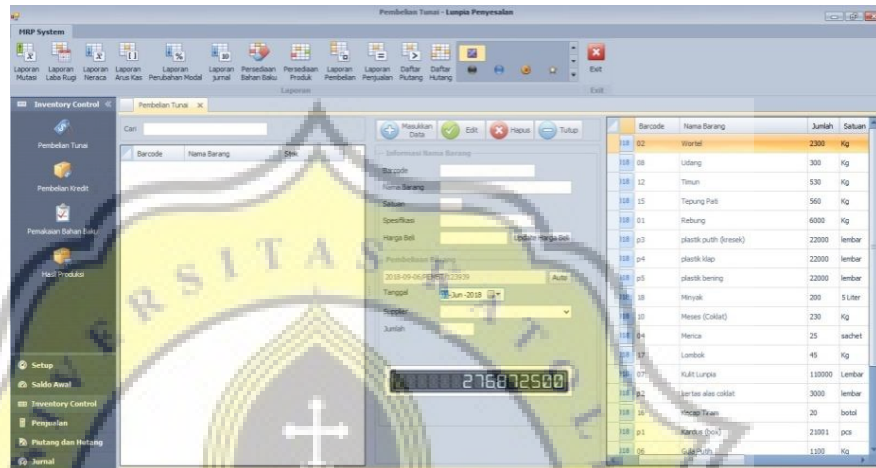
Pembelian Tunai - Lumpia Penyesalan

MRP System

Laporan Mutasi | Laporan Laba Rugi | Laporan Neraca | Laporan Arus Kas | Laporan Perubahan Modal | Laporan Jurnal | Persediaan Bahan Baku | Persediaan Produk | Laporan Pembelian | Laporan Penjualan | Daftar Piutang | Daftar Hutang | Exit

Laporan

Exit

Inventory Control

Pembelian Tunai

Pembelian Kredit

Pemakaian Bahan Baku

Hasil Produksi

Setup

Saldo Awal

Inventory Control

Penjualan

Piutang dan Hutang

Jurnal

Pembelian Tunai

Cari

| Barcode | Nama Barang | Sat |
|---|---|---|

Masukkan Data | Edit | Hapus | Tutup

Informasi Nama Barang

Barcode

Nama Barang

Satuan

Spesifikasi

Harga Beli

Update Harga Beli

Pembelian Barang

2018-09-05PEMB1023639

Auto

Tanggal

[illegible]-Jun-2018

Supplier

Jumlah

276872500

| | Barcode | Nama Barang | Jumlah | Satuan |
|---|---|---|---|---|
| | 02 | Wortel | 2300 | Kg |
| | 08 | Udang | 300 | Kg |
| | 12 | Timun | 530 | Kg |
| | 15 | Tepung Pati | 560 | Kg |
| | 01 | Rebung | 6000 | Kg |
| | p3 | plastik putih (kresek) | 22000 | lembar |
| | p4 | plastik klip | 22000 | lembar |
| | p5 | plastik bening | 22000 | lembar |
| | 18 | Minyak | 200 | 5 Liter |
| | 10 | Meses (Coklat) | 230 | Kg |
| | 14 | Merica | 25 | sachet |
| | 17 | Lombok | 45 | Kg |
| | 07 | Kulit Lumpia | 110000 | Lembar |
| | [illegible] | kertas alas coklat | 3000 | lembar |
| | 16 | Kecap Tiram | 20 | botol |
| | p1 | Kardus (box) | 21001 | pcs |
| | 06 | Gula Putih | 1100 | Kg |